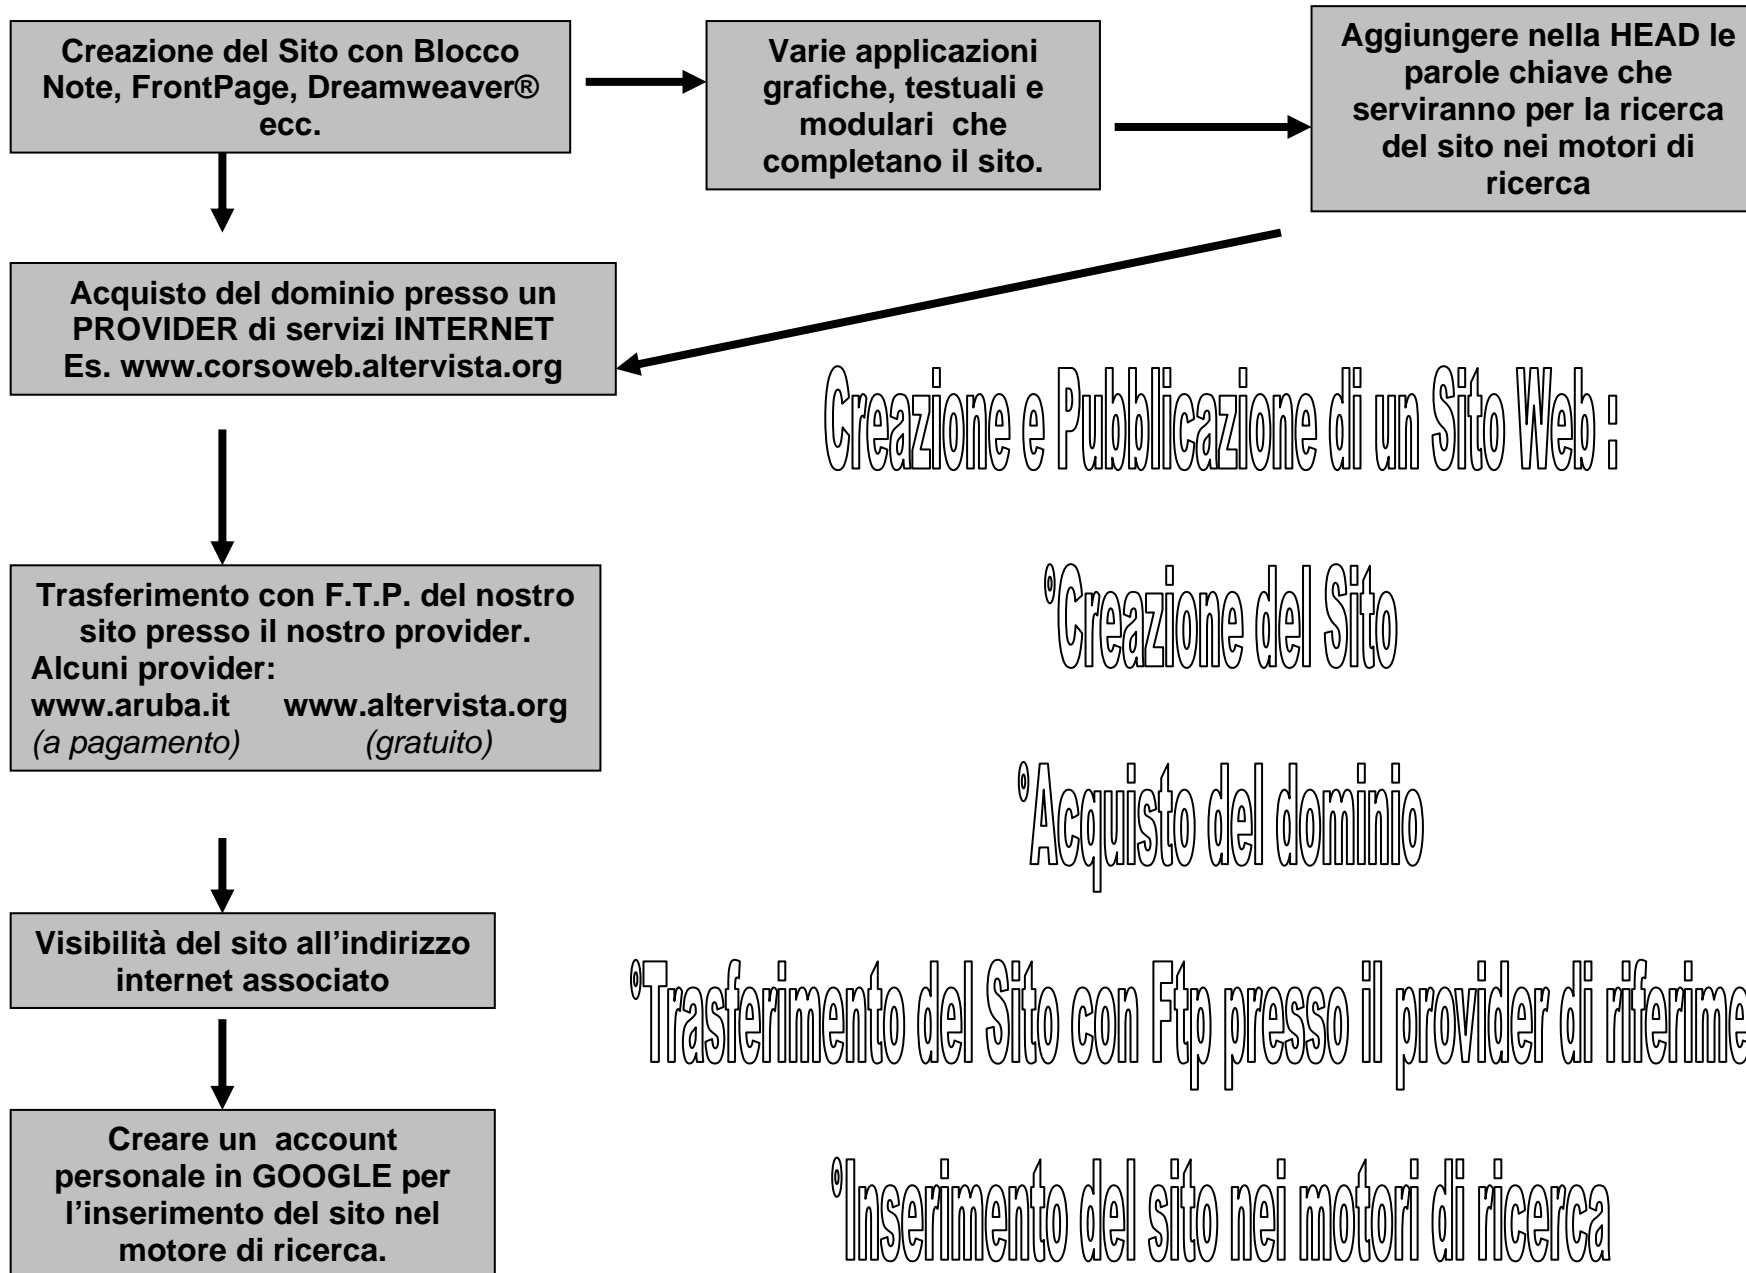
Creazione del Sito con Blocco Note, FrontPage, Dreamweaver® ecc.

Varie applicazioni grafiche, testuali e modulari che completano il sito.

Aggiungere nella HEAD le parole chiave che serviranno per la ricerca del sito nei motori di ricerca

Acquisto del dominio presso un PROVIDER di servizi INTERNET Es. www.corsoweb.altervista.org

Creazione e Pubblicazione di un Sito Web :

°Creazione del Sito

°Acquisto del dominio

°Trasferimento del Sito con Ftp presso il provider di riferime

°Inserimento del sito nei motori di ricerca

Trasferimento con F.T.P. del nostro sito presso il nostro provider.
Alcuni provider:
www.aruba.it www.altervista.org
(a pagamento) (gratuito)

Visibilità del sito all'indirizzo internet associato

Creare un account personale in GOOGLE per l'inserimento del sito nel motore di ricerca.